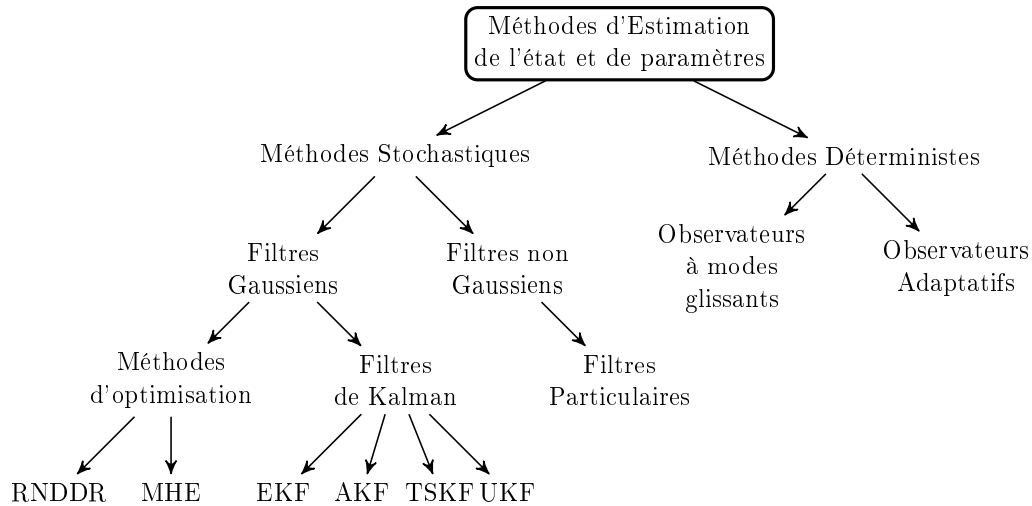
Méthodes d'Estimation de l'état et de paramètres

Méthodes Stochastiques

Méthodes Déterministes

Filtres Gaussiens

Filtres non Gaussiens

Observateurs à modes glissants

Observateurs Adaptatifs

Méthodes d'optimisation

Filtres de Kalman

Filtres Particulaires

RNDDR

MHE

EKF

AKF

TSKF

UKF